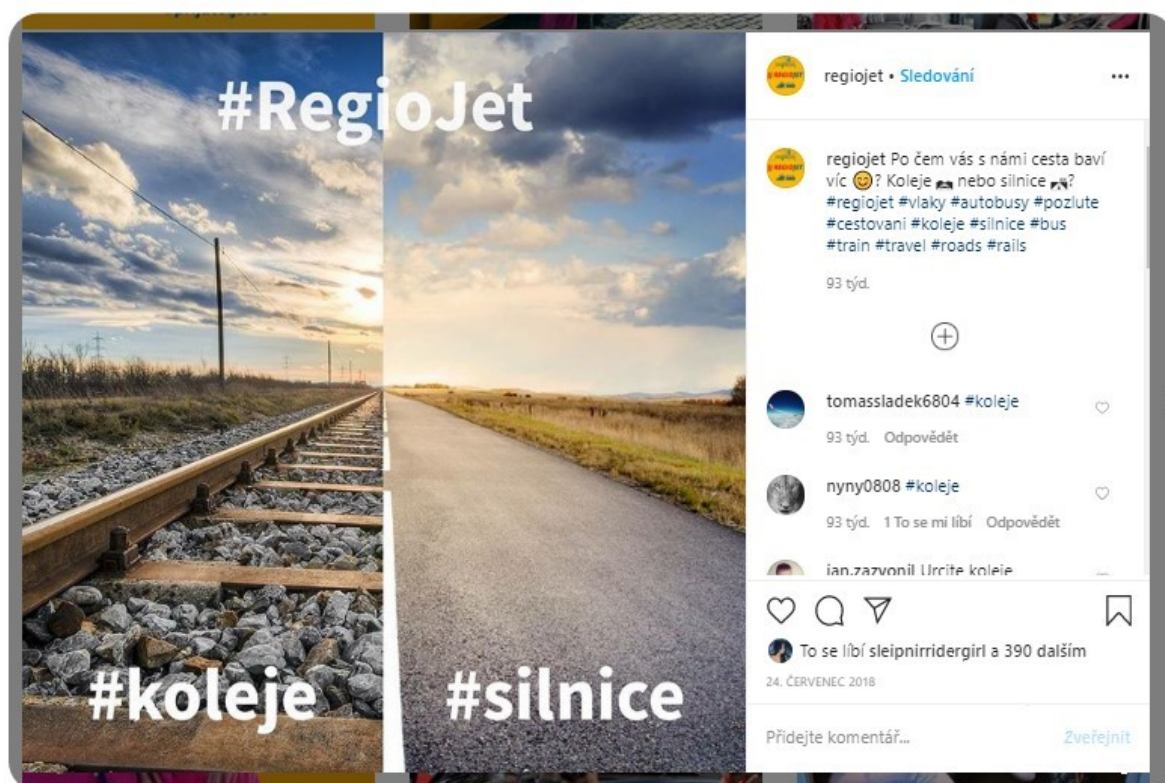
#RegioJet

#koleje

#silnice

regiojet • Sledování

...

regiojet Po čem vás s námi cesta baví víc 😊? Koleje 🚋 nebo silnice 🚌? #regiojet #vlaky #autobusy #pozlute #cestovani #koleje #silnice #bus #train #travel #roads #rails

93 týd.

tomassladek6804 #koleje

93 týd. Odpovědět

nyny0808 #koleje

93 týd. 1 To se mi líbí Odpovědět

jan.zazvonil Urcite koleje

To se líbí sleipnirridergirl a 390 dalším

24. ČERVENEC 2018

Přidejte komentář...

Zveřejnit